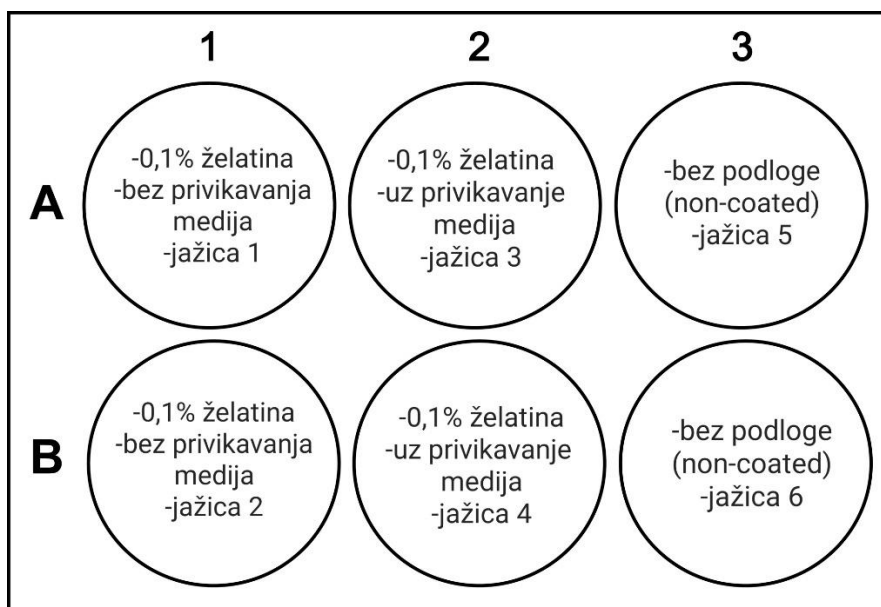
| | 1 | 2 | 3 |
|---|---|---|---|
| A | -0,1% želatina -bez privikavanja medija -jažica 1 | -0,1% želatina -uz privikavanje medija -jažica 3 | -bez podloge (non-coated) -jažica 5 |
| B | -0,1% želatina -bez privikavanja medija -jažica 2 | -0,1% želatina -uz privikavanje medija -jažica 4 | -bez podloge (non-coated) -jažica 6 |